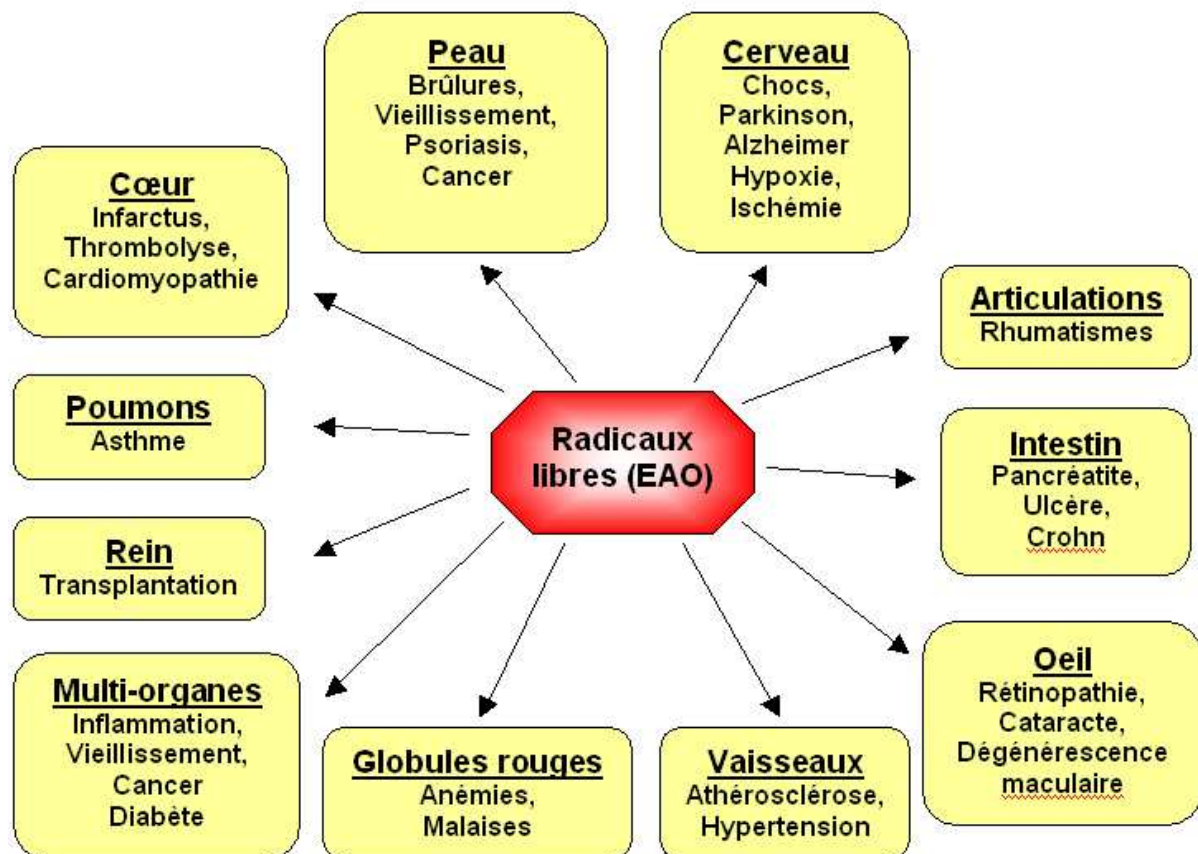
Peau
Brûlures,
Vieillissement,
Psoriasis,
Cancer

Cerveau
Chocs,
Parkinson,
Alzheimer
Hypoxie,
Ischémie

Cœur
Infarctus,
Thrombolyse,
Cardiomyopathie

Articulations
Rhumatismes

Poumons
Asthme

Radicaux libres (EAO)

Intestin
Pancréatite,
Ulcère,
Crohn

Rein
Transplantation

Oeil
Rétinopathie,
Cataracte,
Dégénérescence maculaire

Multi-organes
Inflammation,
Vieillissement,
Cancer
Diabète

Globules rouges
Anémies,
Malaises

Vaisseaux
Athérosclérose,
Hypertension